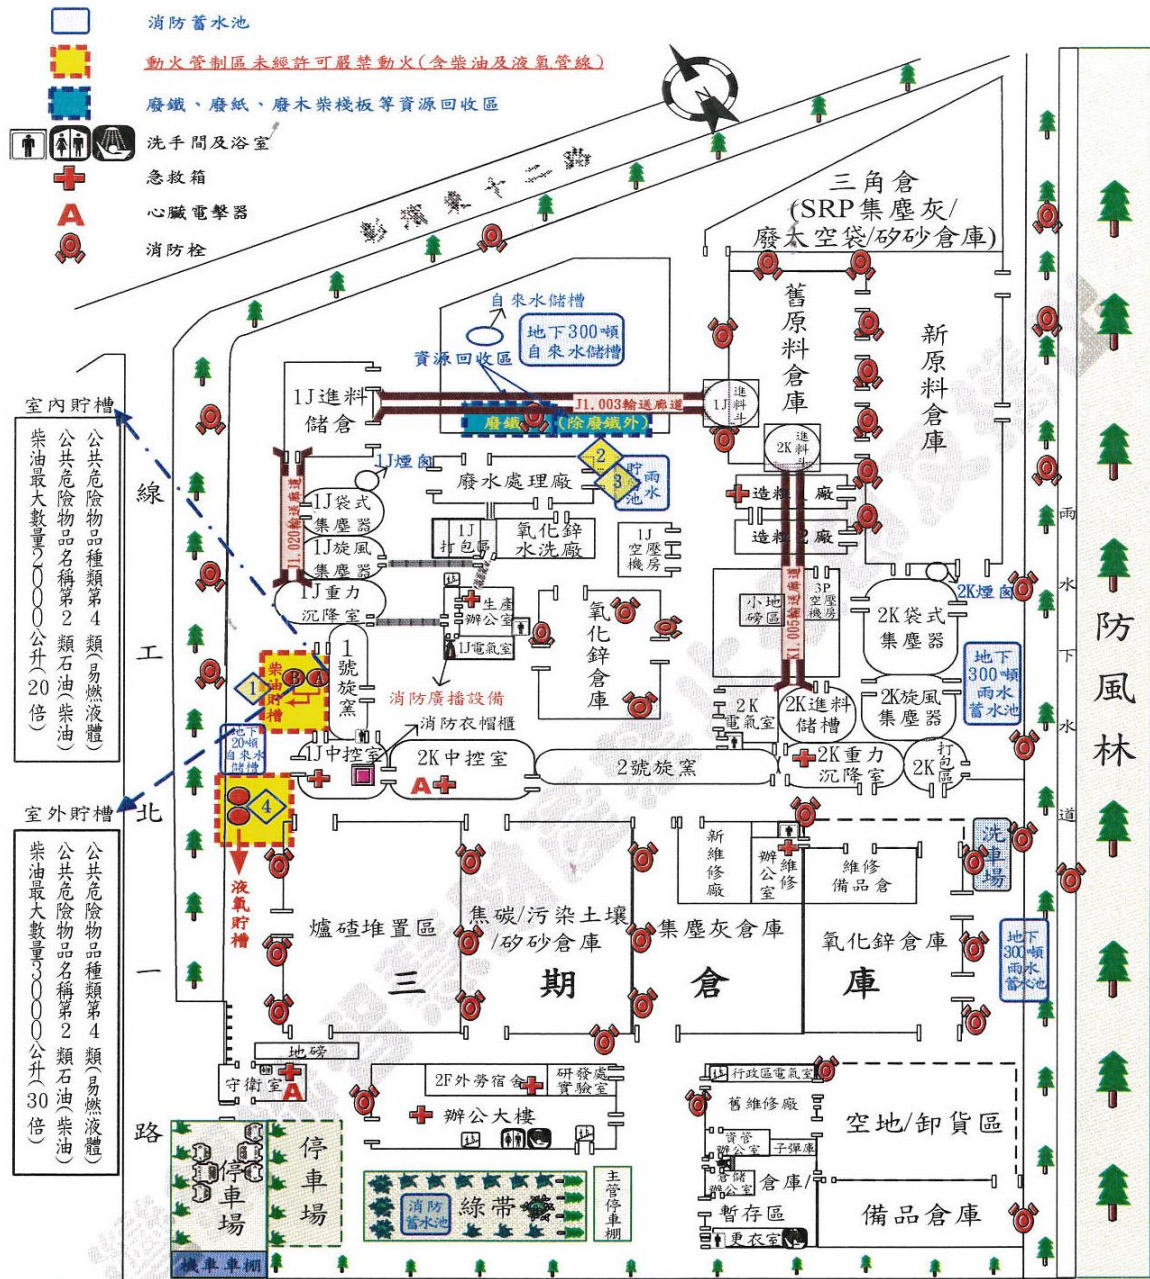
消防蓄水池

動火管制區未經許可嚴禁動火(含柴油及液氧管線)

廢鐵、廢紙、廢木柴棧板等資源回收區

洗手間及浴室

急救箱

心臟電擊器

消防栓

彰濱東十二路

三角倉 (SRP集塵灰/廢太空袋/矽砂倉庫)

自來水儲槽

地下300噸自來水儲槽

資源回收區

舊原料倉庫

新原料倉庫

1J進料儲倉

J1.003輸送廊道

廢鐵 (除廢鐵外)

1J進料斗

2K進料斗

1J煙囪

2

3

雨水池

廢水處理廠

造粒1廠

造粒2廠

J1.020輸送廊道

1J袋式集塵器

1J旋風集塵器

1J打包區

氧化鋅水洗廠

1J空壓機房

1J重力沉降室

生產辦公室

1J電氣室

氧化鋅倉庫

小地磅區

3P空壓機房

K1.005輸送廊道

2K煙囪

2K袋式集塵器

地下300噸雨水蓄水池

室內貯槽

公共危險物品種類第4類(易燃液體) 公共危險物品名稱第2類石油(柴油) 柴油最大數量2000公升(20倍)

線

工

北

一

路

柴油貯槽

1

B

A

1號旋窯

消防廣播設備

消防衣帽櫃

2K電氣室

2K進料儲槽

2K旋風集塵器

地下20噸自來水儲槽

1J中控室

2K中控室

2號旋窯

2K重力沉降室

2K打包區

室外貯槽

公共危險物品種類第4類(易燃液體) 公共危險物品名稱第2類石油(柴油) 柴油最大數量3000公升(30倍)

4

液氧貯槽

新維修廠

辦公室

維修

維修備品倉

洗車場

爐碴堆置區

焦碳/污染土壤/矽砂倉庫

集塵灰倉庫

氧化鋅倉庫

地下300噸雨水蓄水池

三 期 倉 庫

雨水下水道

防風林

地磅

守衛室

2F外勞宿舍

研發處實驗室

辦公大樓

行政區電氣室

舊維修廠

資管辦公室

子彈庫

倉儲辦公室

倉庫/暫存區

更衣室

空地/卸貨區

備品倉庫

停車場

停車場

消防蓄水池

綠帶

主管停車棚

機車車棚